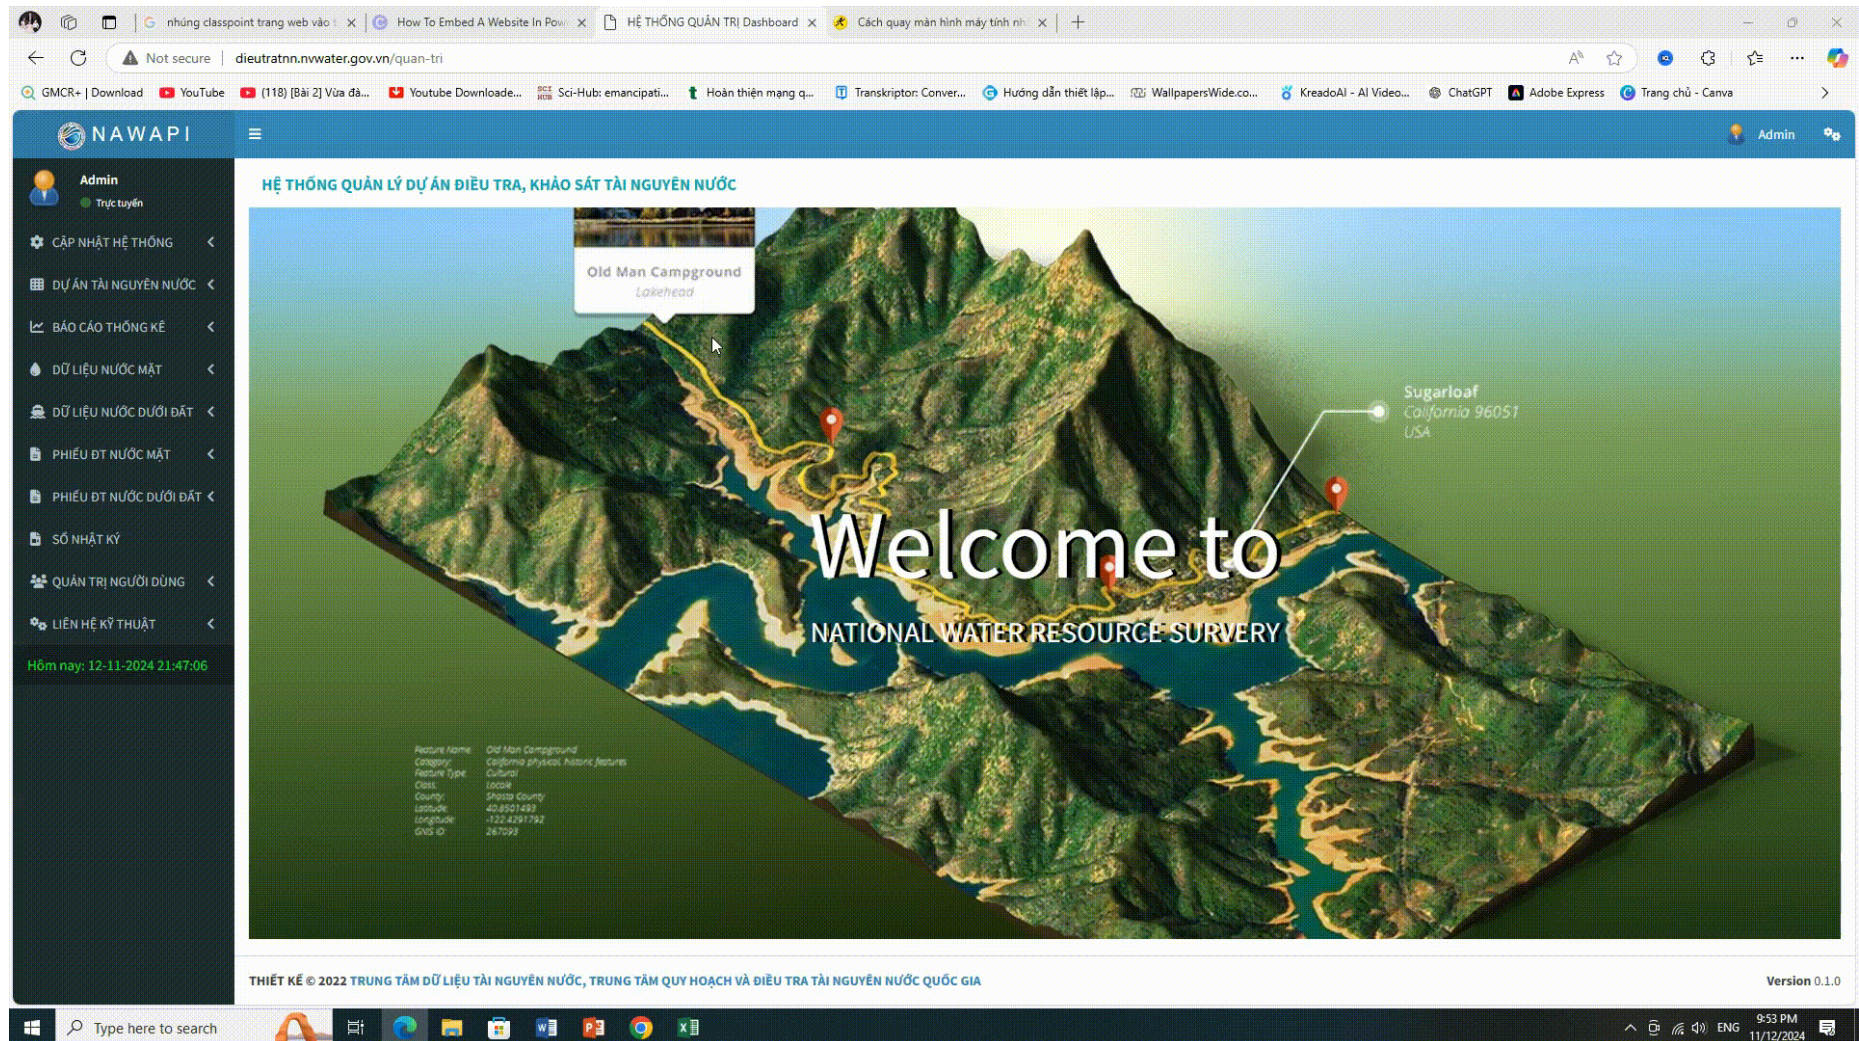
nhúng classpoint trang web vào | How To Embed A Website In Pow | HỆ THỐNG QUẢN TRỊ Dashboard | Cách quay màn hình máy tính nh

Not secure | dieutratnn.nvwater.gov.vn/quan-tri

GMCR+ | Download | YouTube | (118) [Bài 2] Vừa đà... | Youtube Downloade... | Sci-Hub: emancipati... | Hoàn thiện mạng q... | Transkriptor: Conver... | Hướng dẫn thiết lập... | WallpapersWide.co... | KreadoAI - AI Video... | ChatGPT | Adobe Express | Trang chủ - Canva

NAWAPI

Admin

Admin
Trực tuyến

CẬP NHẬT HỆ THỐNG
DỰ ÁN TÀI NGUYÊN NƯỚC
BÁO CÁO THỐNG KÊ
DỮ LIỆU NƯỚC MẶT
DỮ LIỆU NƯỚC DƯỚI ĐẤT
PHIẾU ĐT NƯỚC MẶT
PHIẾU ĐT NƯỚC DƯỚI ĐẤT
SỔ NHẬT KÝ
QUẢN TRỊ NGƯỜI DÙNG
LIÊN HỆ KỸ THUẬT

Hôm nay: 12-11-2024 21:47:06

HỆ THỐNG QUẢN LÝ DỰ ÁN ĐIỀU TRA, KHẢO SÁT TÀI NGUYÊN NƯỚC

Old Man Campground
Lakehead

Sugarloaf
California 96051
USA

Welcome to

NATIONAL WATER RESOURCE SURVERY

Feature Name: Old Man Campground
Category: California physical, historic features
Feature Type: Cultural
Class: Locale
County: Shasta County
Latitude: 40.8501493
Longitude: -122.4291792
GNIS ID: 267093

THIẾT KẾ © 2022 TRUNG TÂM DỮ LIỆU TÀI NGUYÊN NƯỚC, TRUNG TÂM QUY HOẠCH VÀ ĐIỀU TRA TÀI NGUYÊN NƯỚC QUỐC GIA

Version 0.1.0

Type here to search

ENG 9:53 PM 11/12/2024